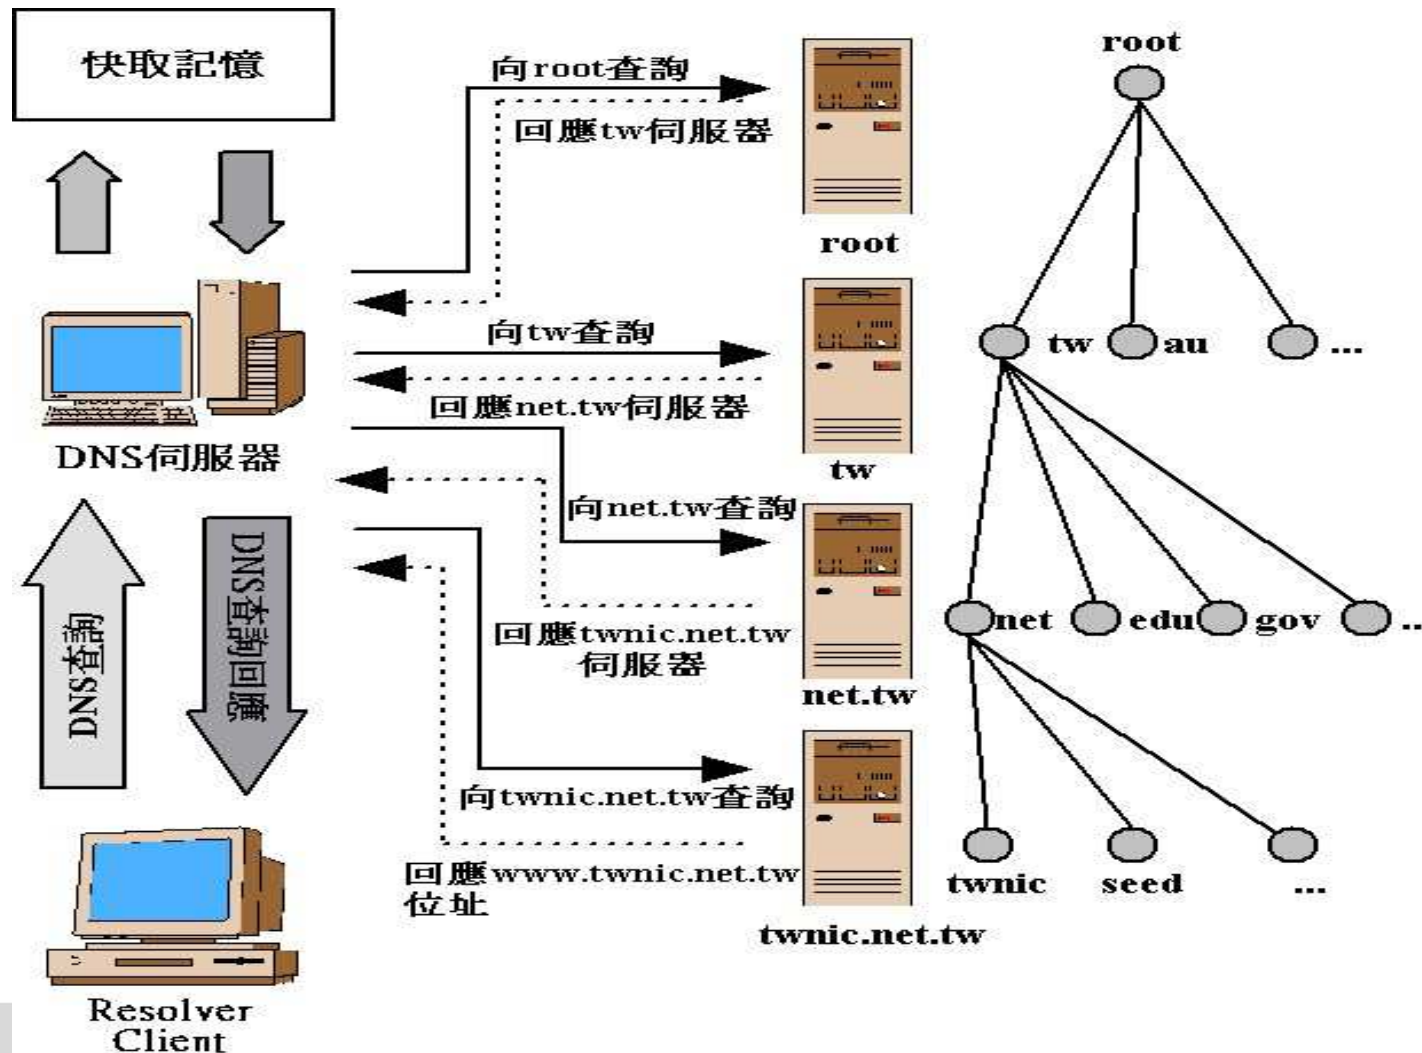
快取記憶

向root查詢

回應tw伺服器

root

向tw查詢

回應net.tw伺服器

tw

DNS伺服器

向net.tw查詢

回應twnic.net.tw 伺服器

net.tw

DNS查詢

DNS查詢回應

向twnic.net.tw查詢

回應www.twnic.net.tw 位址

twnic.net.tw

Resolver Client

root

tw au ...

net edu gov ..

twnic seed ...